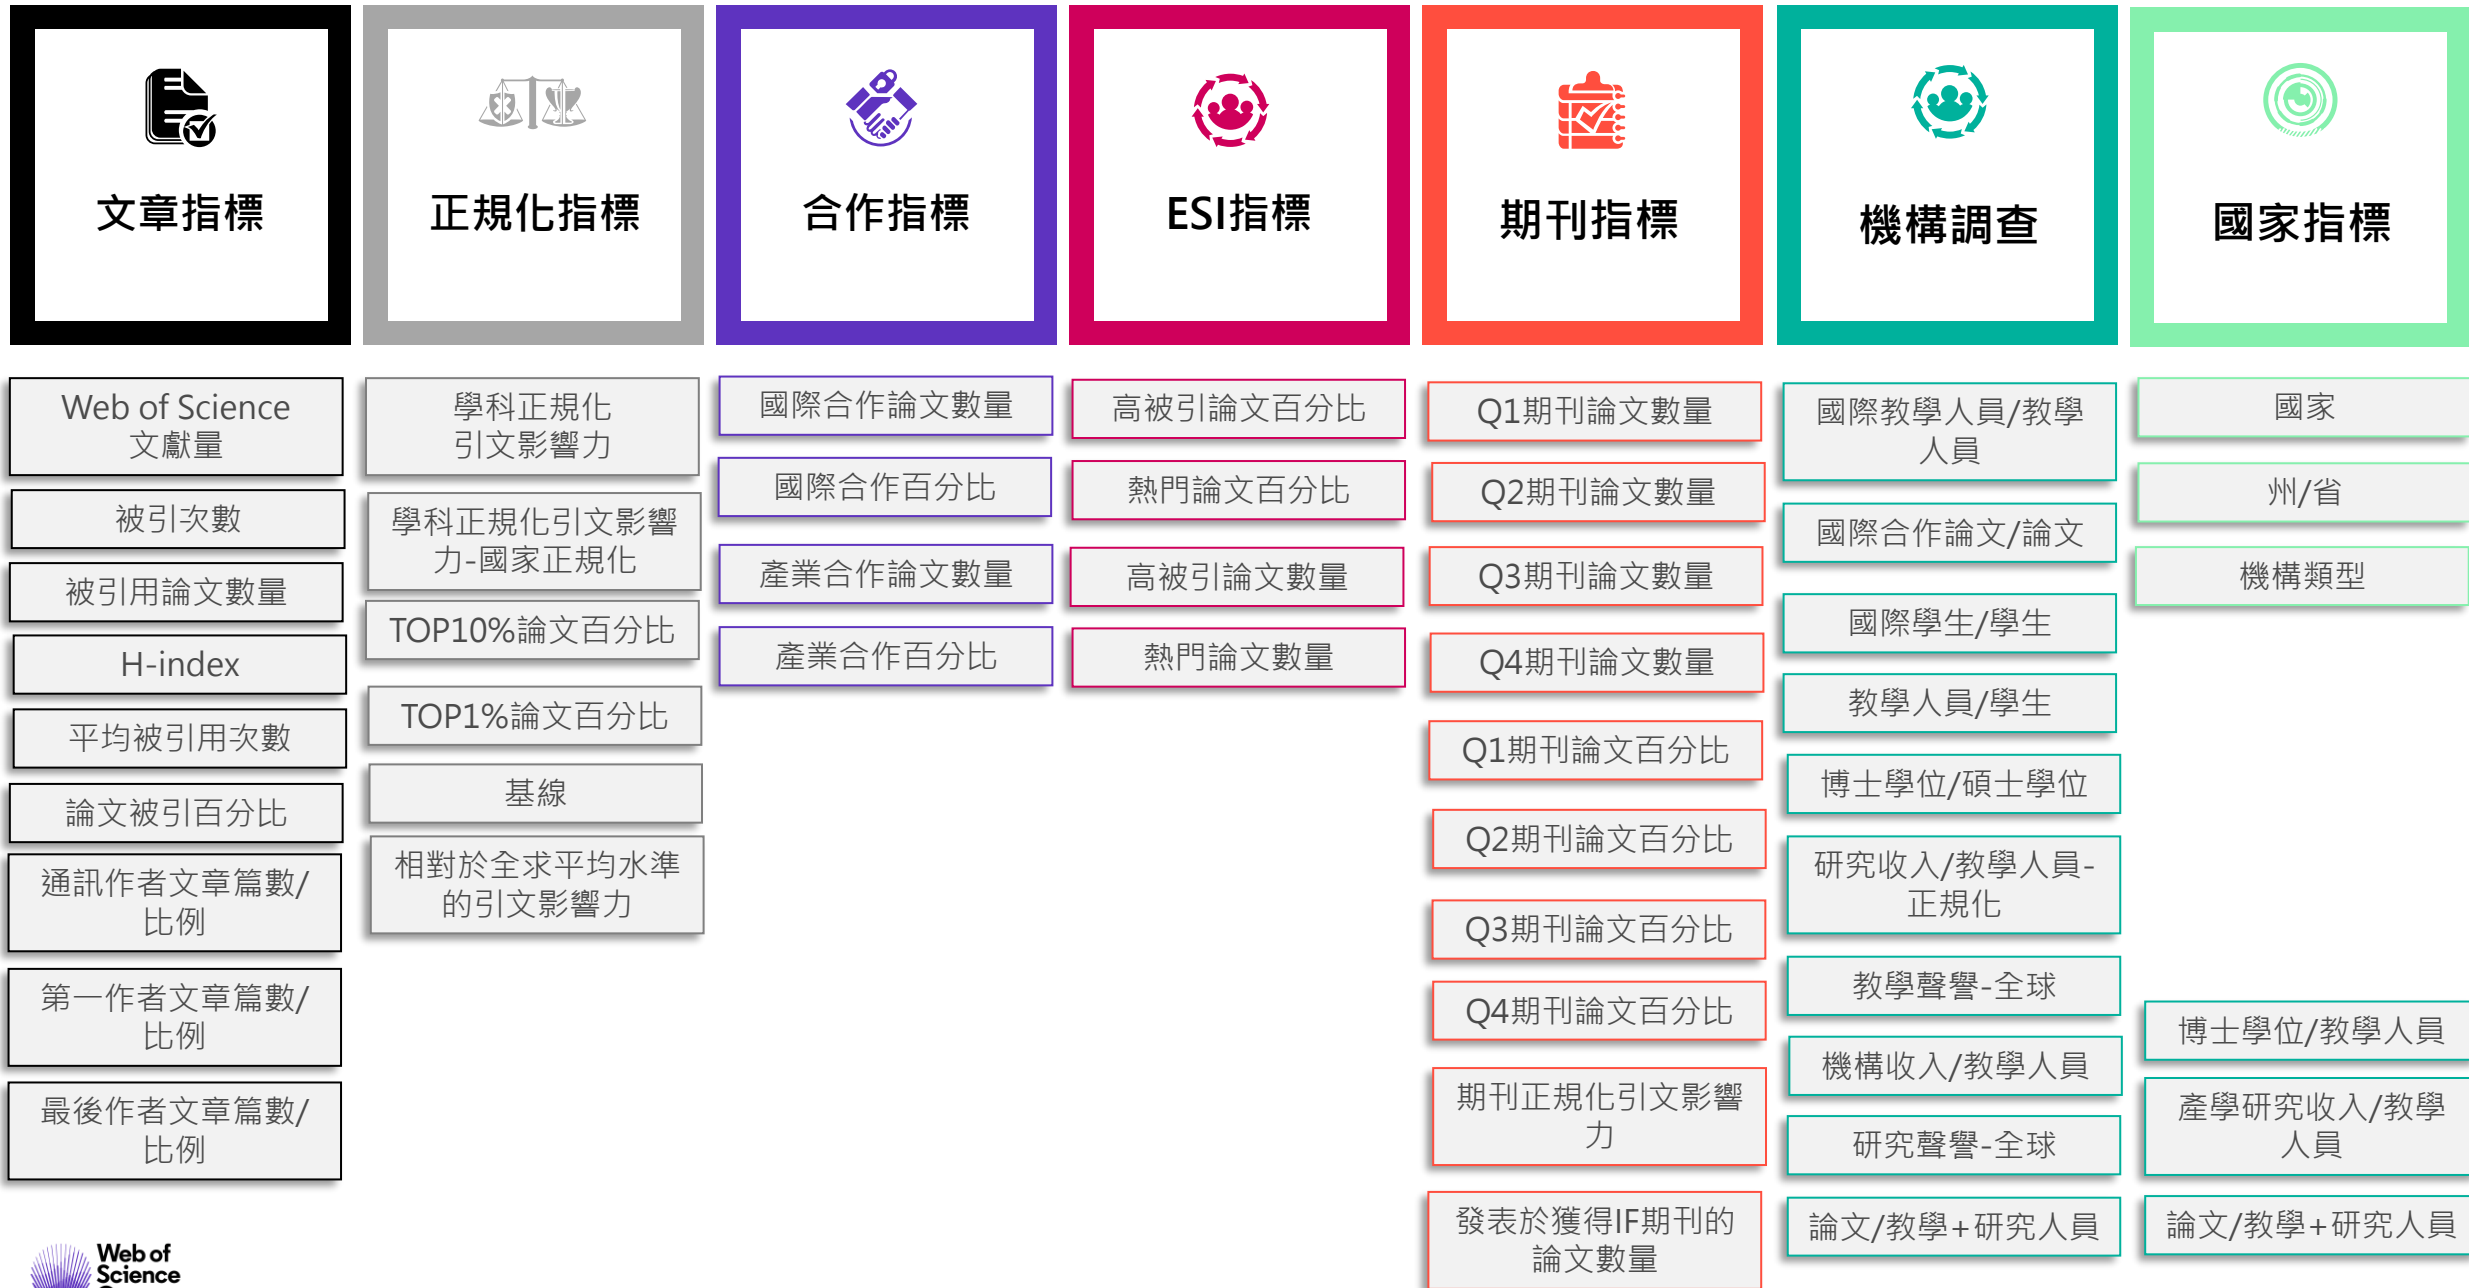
文章指標

Web of Science 文獻量

被引次數

被引用論文數量

H-index

平均被引用次數

論文被引百分比

通訊作者文章篇數/比例

第一作者文章篇數/比例

最後作者文章篇數/比例

正規化指標

學科正規化引文影響力

學科正規化引文影響力-國家正規化

TOP10%論文百分比

TOP1%論文百分比

基線

相對於全求平均水準的引文影響力

合作指標

國際合作論文數量

國際合作百分比

產業合作論文數量

產業合作百分比

ESI指標

高被引論文百分比

熱門論文百分比

高被引論文數量

熱門論文數量

期刊指標

Q1期刊論文數量

Q2期刊論文數量

Q3期刊論文數量

Q4期刊論文數量

Q1期刊論文百分比

Q2期刊論文百分比

Q3期刊論文百分比

Q4期刊論文百分比

期刊正規化引文影響力

發表於獲得IF期刊的論文數量

機構調查

國際教學人員/教學人員

國際合作論文/論文

國際學生/學生

教學人員/學生

博士學位/碩士學位

研究收入/教學人員-正規化

教學聲譽-全球

機構收入/教學人員

研究聲譽-全球

論文/教學+研究人員

國家指標

國家

州/省

機構類型

博士學位/教學人員

產學研究收入/教學人員

論文/教學+研究人員

Web of Science